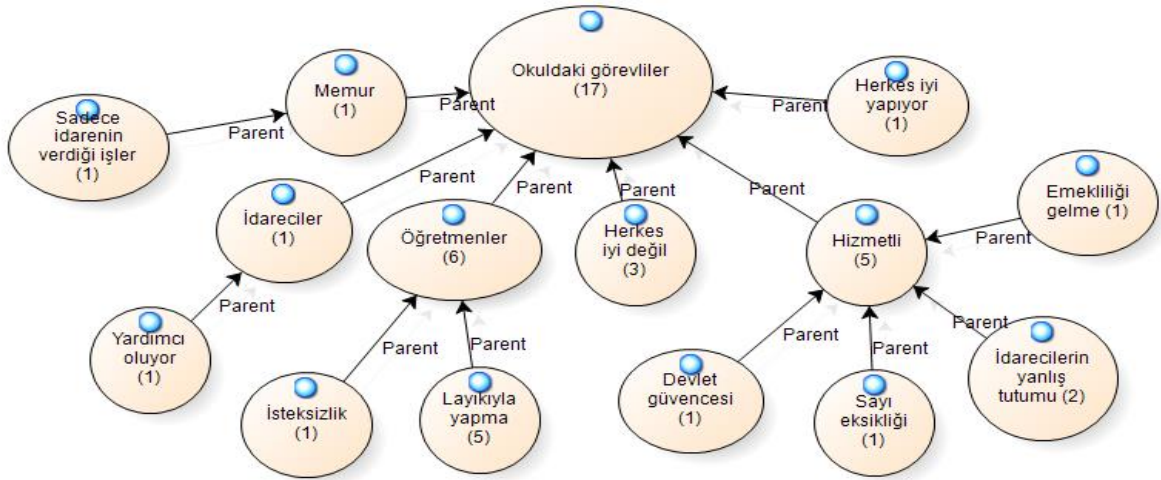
Okuldaki görevliler (17)

Memur (1)

Parent

Sadece idarenin verdiği işler (1)

Parent

Herkes iyi yapıyor (1)

Parent

İdareciler (1)

Parent

Öğretmenler (6)

Parent

Herkes iyi değil (3)

Parent

Hizmetli (5)

Parent

Emekliliği gelme (1)

Parent

Yardımcı oluyor (1)

Parent

İsteksizlik (1)

Parent

Layıkıyla yapma (5)

Parent

Devlet güvencesi (1)

Parent

Sayı eksikliği (1)

Parent

İdarecilerin yanlış tutumu (2)

Parent